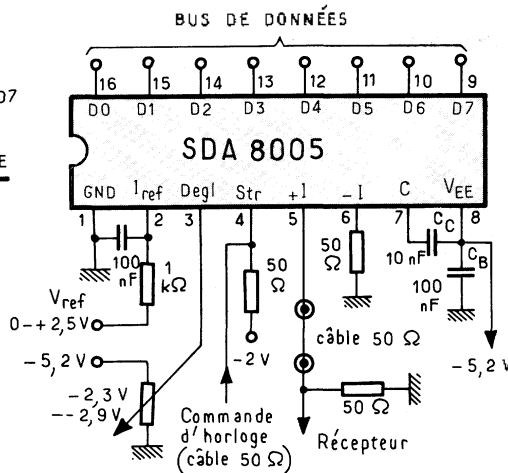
BUS DE DONNÉES

16 15 14 13 12 11 10 9

D0 D1 D2 D3 D4 D5 D6 D7

SDA 8005

GND $I_{ref}$ Degl Str +I −I C $V_{EE}$

1 2 3 4 5 6 7 8

100 nF

1 kΩ

$V_{ref}$
0 − + 2,5 V

50 Ω

50 Ω

$C_C$
10 nF

$C_B$
100 nF

− 2 V

câble 50 Ω

− 5,2 V

− 5,2 V

− 2,3 V
− − 2,9 V

50 Ω

Commande d'horloge (câble 50 Ω)

Récepteur

D7

E